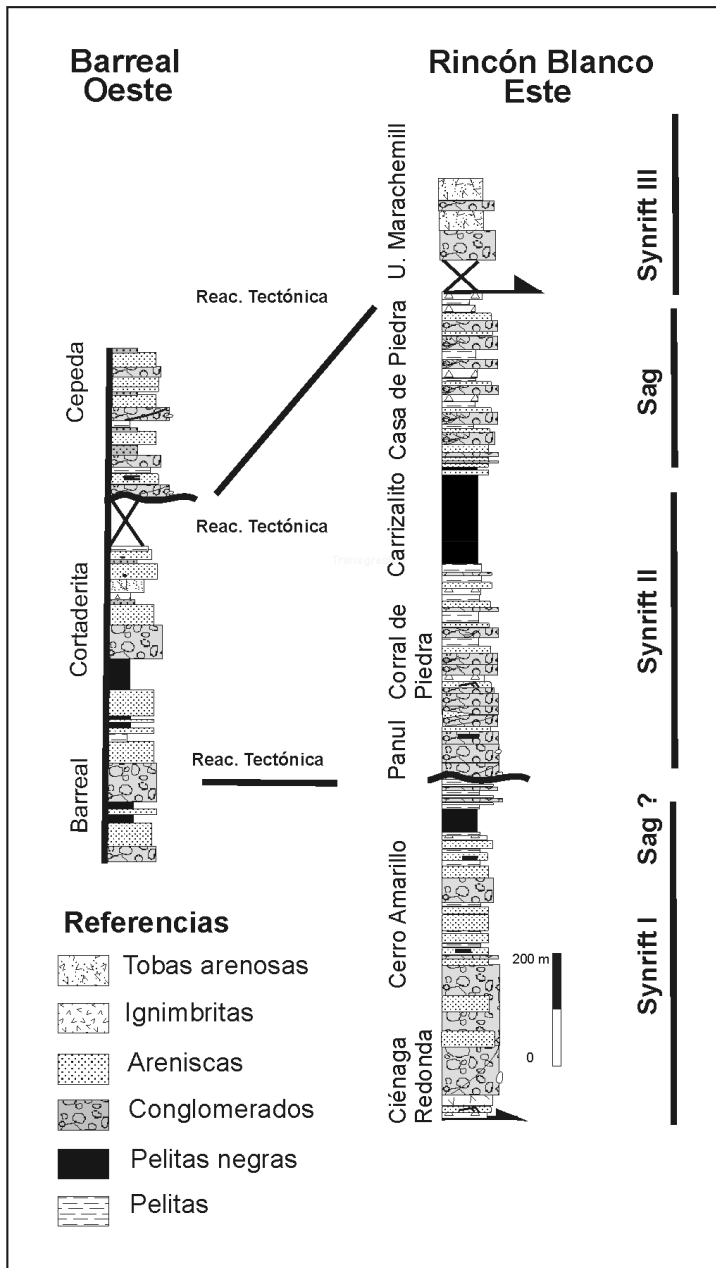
Barreal Oeste

Rincón Blanco Este

Cepeda

Cortaderita

Barreal

Reac. Tectónica

Reac. Tectónica

Reac. Tectónica

U. Marachemill

Casa de Piedra

Carrizalito

Corral de Piedra

Panul

Cerro Amarillo

Ciénaga Redonda

Synrift III

Sag

Synrift II

Sag ?

Synrift I

200 m

0

Referencias

Tobas arenosas

Ignimbritas

Areniscas

Conglomerados

Pelitas negras

Pelitas